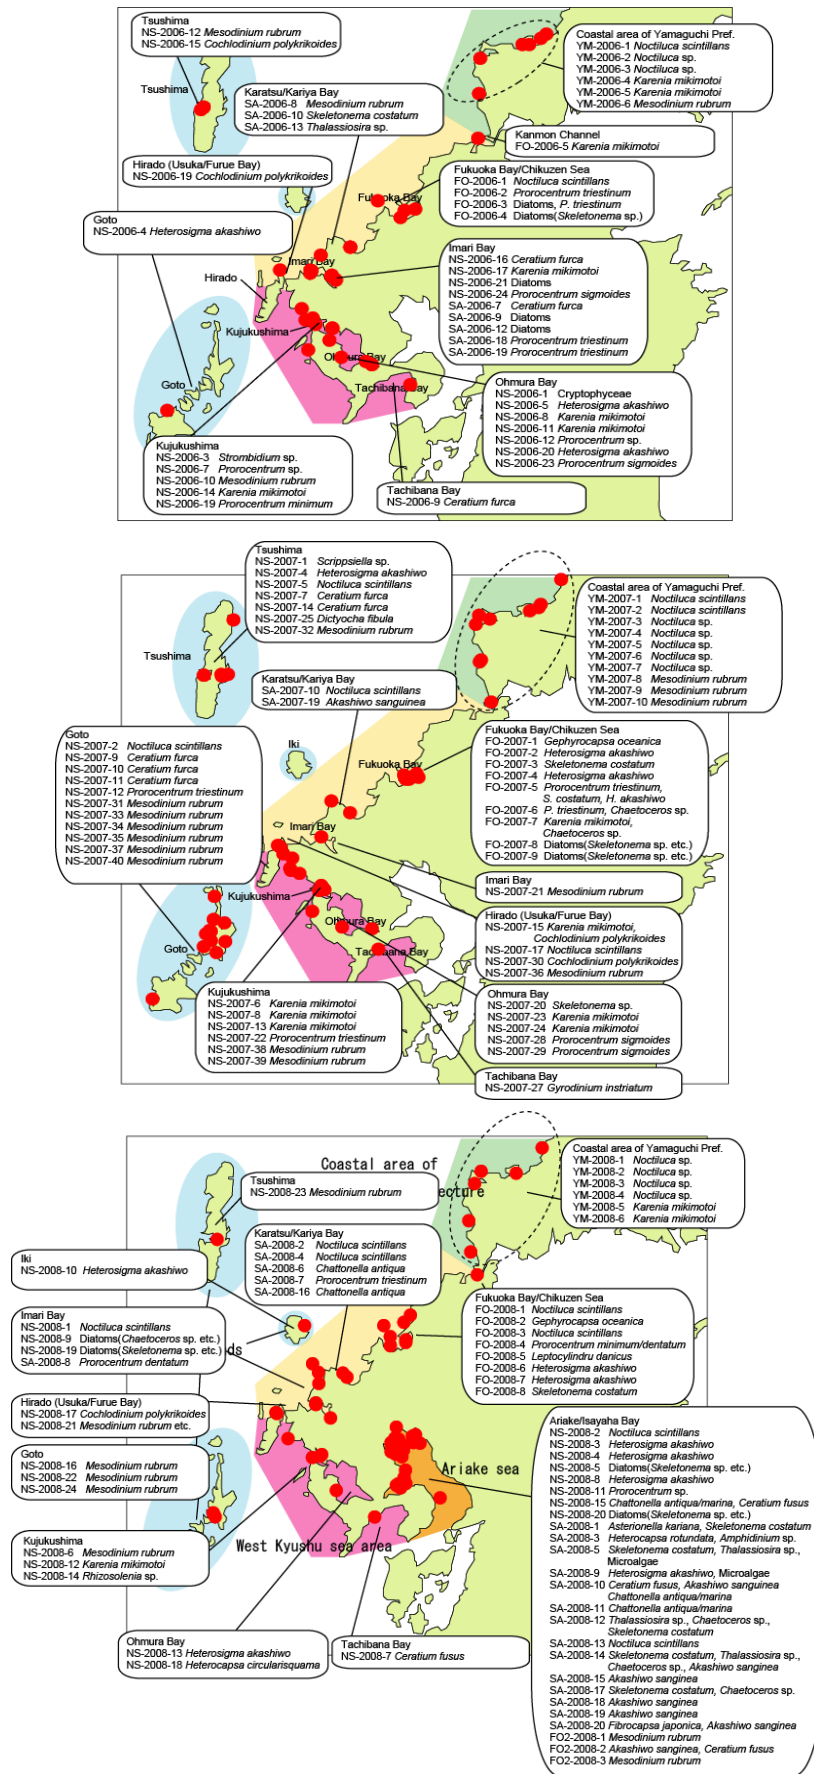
Tsushima
NS-2006-12 Mesodinium rubrum
NS-2006-15 Cochlodinium polykrikoides

Tsushima

Karatsu/Kariya Bay
SA-2006-8 Mesodinium rubrum
SA-2006-10 Skeletonema costatum
SA-2006-13 Thalassiosira sp.

Coastal area of Yamaguchi Pref.
YM-2006-1 Noctiluca scintillans
YM-2006-2 Noctiluca sp.
YM-2006-3 Noctiluca sp.
YM-2006-4 Karenia mikimotoi
YM-2006-5 Karenia mikimotoi
YM-2006-6 Mesodinium rubrum

Kanmon Channel
FO-2006-5 Karenia mikimotoi

Hirado (Usuka/Furue Bay)
NS-2006-19 Cochlodinium polykrikoides

Fukuoka Bay/Chikuzen Sea
FO-2006-1 Noctiluca scintillans
FO-2006-2 Prorocentrum triestinum
FO-2006-3 Diatoms, P. triestinum
FO-2006-4 Diatoms(Skeletonema sp.)

Fukuoka Bay

Goto
NS-2006-4 Heterosigma akashiwo

Imari Bay
NS-2006-16 Ceratium furca
NS-2006-17 Karenia mikimotoi
NS-2006-21 Diatoms
NS-2006-24 Prorocentrum sigmoides
SA-2006-7 Ceratium furca
SA-2006-9 Diatoms
SA-2006-12 Diatoms
SA-2006-18 Prorocentrum triestinum
SA-2006-19 Prorocentrum triestinum

Imari Bay
Hirado
Kujukushima
Ohmura Bay
Goto
Tachibana Bay

Ohmura Bay
NS-2006-1 Cryptophyceae
NS-2006-5 Heterosigma akashiwo
NS-2006-8 Karenia mikimotoi
NS-2006-11 Karenia mikimotoi
NS-2006-12 Prorocentrum sp.
NS-2006-20 Heterosigma akashiwo
NS-2006-23 Prorocentrum sigmoides

Kujukushima
NS-2006-3 Strombidium sp.
NS-2006-7 Prorocentrum sp.
NS-2006-10 Mesodinium rubrum
NS-2006-14 Karenia mikimotoi
NS-2006-19 Prorocentrum minimum

Tachibana Bay
NS-2006-9 Ceratium furca

Tsushima
NS-2007-1 Scrippsiella sp.
NS-2007-4 Heterosigma akashiwo
NS-2007-5 Noctiluca scintillans
NS-2007-7 Ceratium furca
NS-2007-14 Ceratium furca
NS-2007-25 Dictyocha fibula
NS-2007-32 Mesodinium rubrum

Coastal area of Yamaguchi Pref.
YM-2007-1 Noctiluca scintillans
YM-2007-2 Noctiluca scintillans
YM-2007-3 Noctiluca sp.
YM-2007-4 Noctiluca sp.
YM-2007-5 Noctiluca sp.
YM-2007-6 Noctiluca sp.
YM-2007-7 Noctiluca sp.
YM-2007-8 Mesodinium rubrum
YM-2007-9 Mesodinium rubrum
YM-2007-10 Mesodinium rubrum

Tsushima

Karatsu/Kariya Bay
SA-2007-10 Noctiluca scintillans
SA-2007-19 Akashiwo sanguinea

Goto
NS-2007-2 Noctiluca scintillans
NS-2007-9 Ceratium furca
NS-2007-10 Ceratium furca
NS-2007-11 Ceratium furca
NS-2007-12 Prorocentrum triestinum
NS-2007-31 Mesodinium rubrum
NS-2007-33 Mesodinium rubrum
NS-2007-34 Mesodinium rubrum
NS-2007-35 Mesodinium rubrum
NS-2007-37 Mesodinium rubrum
NS-2007-40 Mesodinium rubrum

Iki

Fukuoka Bay/Chikuzen Sea
FO-2007-1 Gephyrocapsa oceanica
FO-2007-2 Heterosigma akashiwo
FO-2007-3 Skeletonema costatum
FO-2007-4 Heterosigma akashiwo
FO-2007-5 Prorocentrum triestinum, S. costatum, H. akashiwo
FO-2007-6 P. triestinum, Chaetoceros sp.
FO-2007-7 Karenia mikimotoi, Chaetoceros sp.
FO-2007-8 Diatoms(Skeletonema sp. etc.)
FO-2007-9 Diatoms(Skeletonema sp. etc.)

Fukuoka Bay
Imari Bay

Imari Bay
NS-2007-21 Mesodinium rubrum

Kujukushima

Hirado (Usuka/Furue Bay)
NS-2007-15 Karenia mikimotoi, Cochlodinium polykrikoides
NS-2007-17 Noctiluca scintillans
NS-2007-30 Cochlodinium polykrikoides
NS-2007-36 Mesodinium rubrum

Goto
Ohmura Bay
Tachibana Bay

Kujukushima
NS-2007-6 Karenia mikimotoi
NS-2007-8 Karenia mikimotoi
NS-2007-13 Karenia mikimotoi
NS-2007-22 Prorocentrum triestinum
NS-2007-38 Mesodinium rubrum
NS-2007-39 Mesodinium rubrum

Ohmura Bay
NS-2007-20 Skeletonema sp.
NS-2007-23 Karenia mikimotoi
NS-2007-24 Karenia mikimotoi
NS-2007-28 Prorocentrum sigmoides
NS-2007-29 Prorocentrum sigmoides

Tachibana Bay
NS-2007-27 Gyrodinium instriatum

Coastal area of
Tsushima
NS-2008-23 Mesodinium rubrum
ecture

Coastal area of Yamaguchi Pref.
YM-2008-1 Noctiluca sp.
YM-2008-2 Noctiluca sp.
YM-2008-3 Noctiluca sp.
YM-2008-4 Noctiluca sp.
YM-2008-5 Karenia mikimotoi
YM-2008-6 Karenia mikimotoi

Karatsu/Kariya Bay
SA-2008-2 Noctiluca scintillans
SA-2008-4 Noctiluca scintillans
SA-2008-6 Chattonella antiqua
SA-2008-7 Prorocentrum triestinum
SA-2008-16 Chattonella antiqua

Iki
NS-2008-10 Heterosigma akashiwo

Imari Bay
NS-2008-1 Noctiluca scintillans
NS-2008-9 Diatoms(Chaetoceros sp. etc.)
NS-2008-19 Diatoms(Skeletonema sp. etc.)
SA-2008-8 Prorocentrum dentatum

ds

Fukuoka Bay/Chikuzen Sea
FO-2008-1 Noctiluca scintillans
FO-2008-2 Gephyrocapsa oceanica
FO-2008-3 Noctiluca scintillans
FO-2008-4 Prorocentrum minimum/dentatum
FO-2008-5 Leptocylindrus danicus
FO-2008-6 Heterosigma akashiwo
FO-2008-7 Heterosigma akashiwo
FO-2008-8 Skeletonema costatum

Hirado (Usuka/Furue Bay)
NS-2008-17 Cochlodinium polykrikoides
NS-2008-21 Mesodinium rubrum etc.

Ariake/Isayaha Bay
NS-2008-2 Noctiluca scintillans
NS-2008-3 Heterosigma akashiwo
NS-2008-4 Heterosigma akashiwo
NS-2008-5 Diatoms(Skeletonema sp. etc.)
NS-2008-8 Heterosigma akashiwo
NS-2008-11 Prorocentrum sp.
NS-2008-15 Chattonella antiqua/marina, Ceratium fusus
NS-2008-20 Diatoms(Skeletonema sp. etc.)
SA-2008-1 Asterionella kariana, Skeletonema costatum
SA-2008-3 Heterocapsa rotundata, Amphidinium sp.
SA-2008-5 Skeletonema costatum, Thalassiosira sp., Microalgae
SA-2008-9 Heterosigma akashiwo, Microalgae
SA-2008-10 Ceratium fusus, Akashiwo sanguinea Chattonella antiqua/marina
SA-2008-11 Chattonella antiqua/marina
SA-2008-12 Thalassiosira sp., Chaetoceros sp., Skeletonema costatum
SA-2008-13 Noctiluca scintillans
SA-2008-14 Skeletonema costatum, Thalassiosira sp., Chaetoceros sp., Akashiwo sanginea
SA-2008-15 Akashiwo sanginea
SA-2008-17 Skeletonema costatum, Chaetoceros sp.
SA-2008-18 Akashiwo sanginea
SA-2008-19 Akashiwo sanginea
SA-2008-20 Fibrocapsa japonica, Akashiwo sanginea
FO2-2008-1 Mesodinium rubrum
FO2-2008-2 Akashiwo sanginea, Ceratium fusus
FO2-2008-3 Mesodinium rubrum

Goto
NS-2008-16 Mesodinium rubrum
NS-2008-22 Mesodinium rubrum
NS-2008-24 Mesodinium rubrum

Ariake sea

Kujukushima
NS-2008-6 Mesodinium rubrum
NS-2008-12 Karenia mikimotoi
NS-2008-14 Rhizosolenia sp.

West Kyushu sea area

Ohmura Bay
NS-2008-13 Heterosigma akashiwo
NS-2008-18 Heterocapsa circularisquama

Tachibana Bay
NS-2008-7 Ceratium fusus